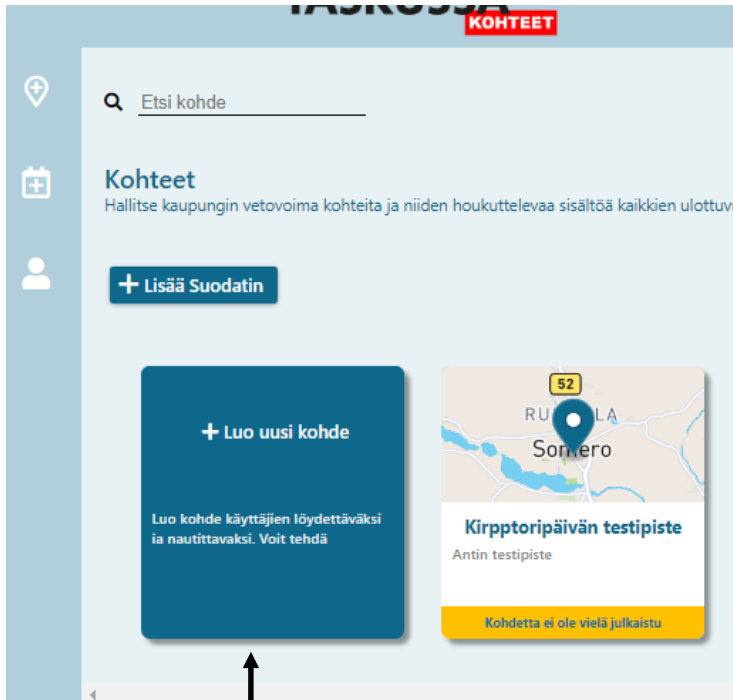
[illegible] KOHTEET

Etsi kohde

Kohteet
Hallitse kaupungin vetovoima kohteita ja niiden houkuttelevaa sisältöä kaikkien ulottuv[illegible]

+ Lisää Suodatin

+ Luo uusi kohde

Luo kohde käyttäjien löydettäväksi ja nautittavaksi. Voit tehdä

52
RU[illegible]LA
Somero

Kirpptoripäivän testipiste
Antin testipiste

Kohdetta ei ole vielä julkaistu